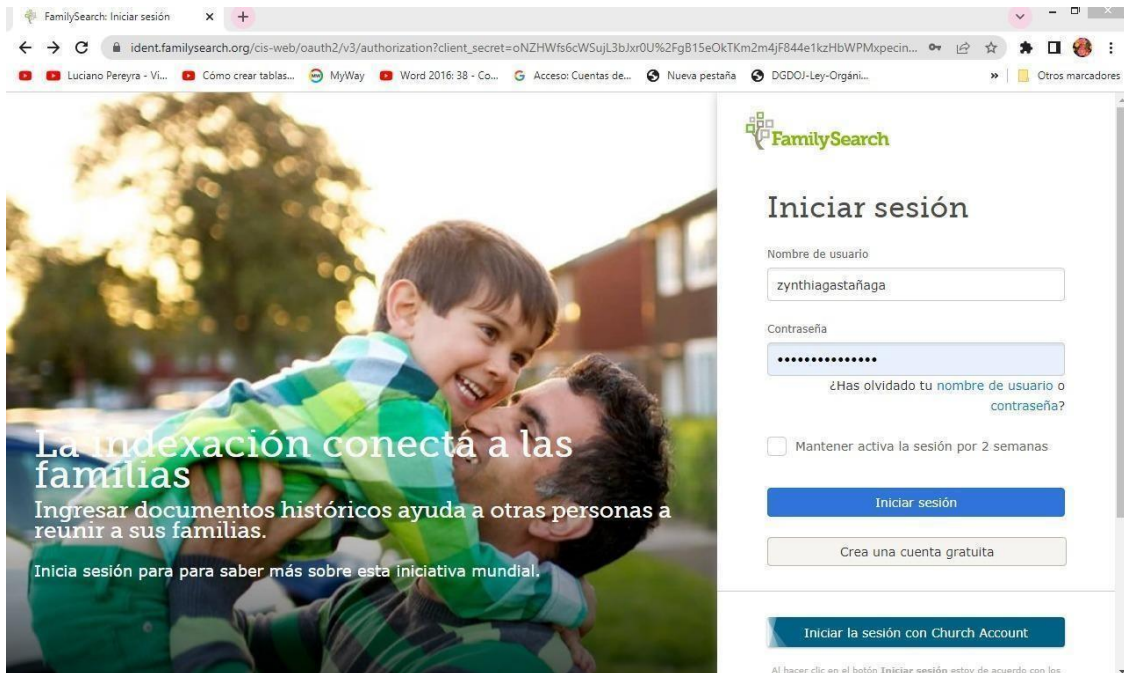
FamilySearch: Iniciar sesión
ident.familysearch.org/cis-web/oauth2/v3/authorization?client_secret=oNZHWfs6cWSujL3bJxr0U%2FgB15eOkTKm2m4jF844e1kzHbWPMxpecin...
Luciano Pereyra - Vi... Cómo crear tablas... MyWay Word 2016: 38 - Co... Acceso: Cuentas de... Nueva pestaña DGDOJ-Ley-Orgáni... » Otros marcadores

La indexación conecta a las familias
Ingresar documentos históricos ayuda a otras personas a reunir a sus familias.
Inicia sesión para para saber más sobre esta iniciativa mundial.

FamilySearch
Iniciar sesión
Nombre de usuario
zynthiagastañaga
Contraseña
•••••••••••••••
¿Has olvidado tu nombre de usuario o contraseña?
Mantener activa la sesión por 2 semanas
Iniciar sesión
Crea una cuenta gratuita
Iniciar la sesión con Church Account
Al hacer clic en el botón Iniciar sesión estoy de acuerdo con los